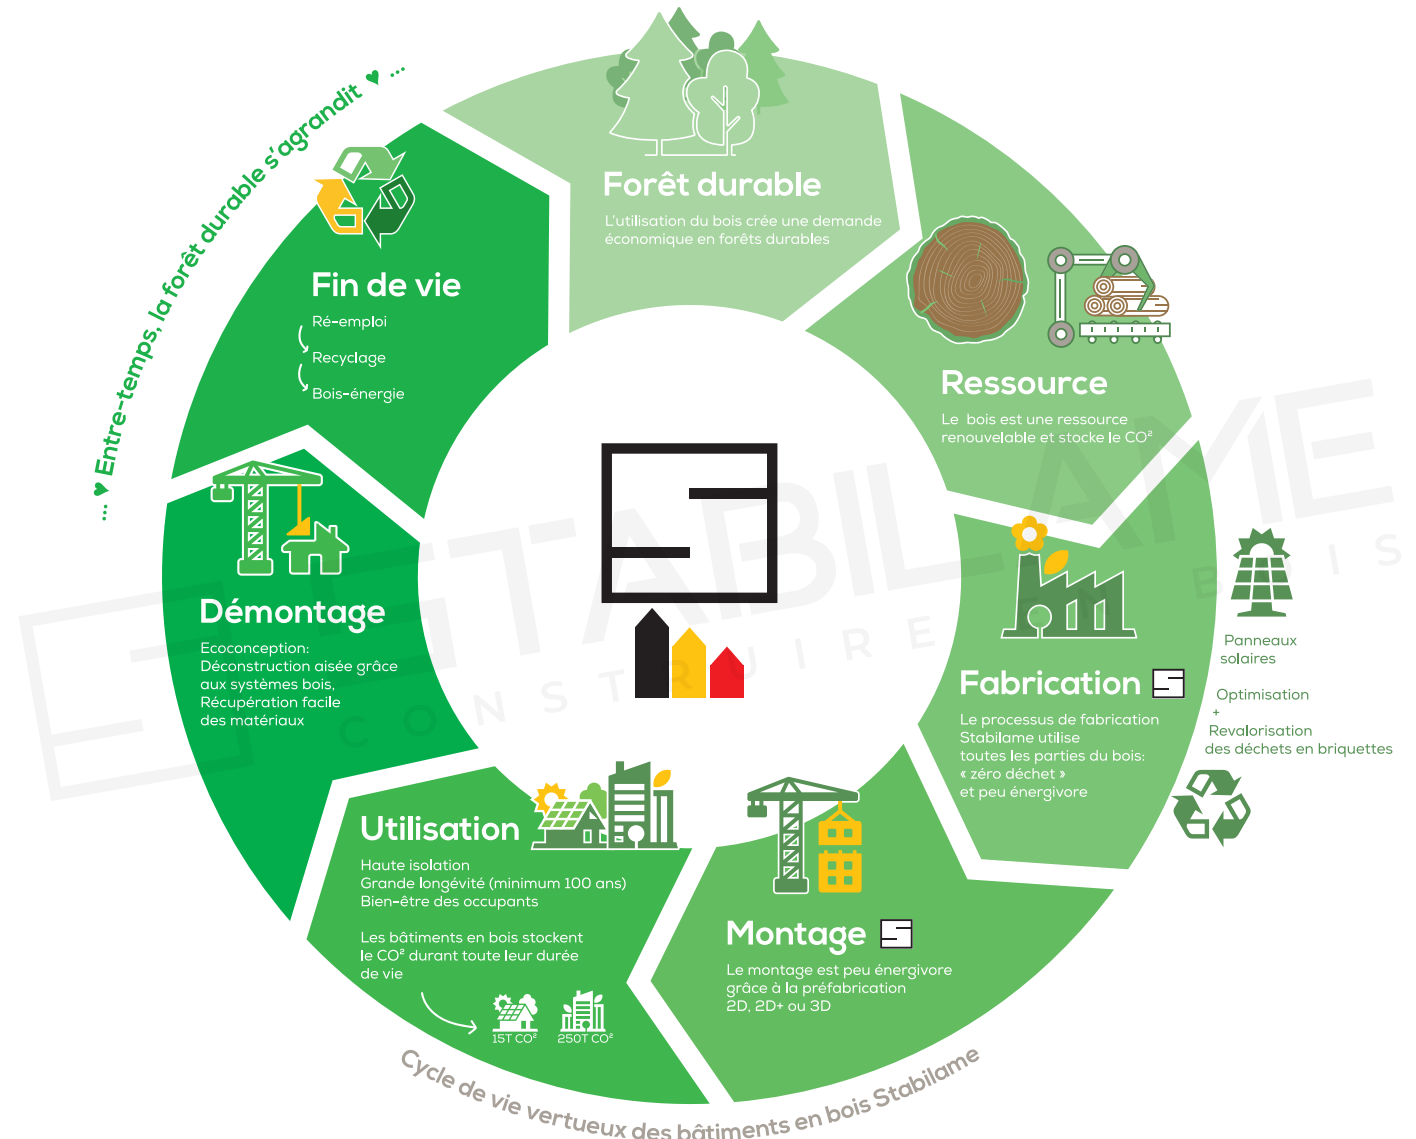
… ♥ Entre-temps, la forêt durable s'agrandit ♥ …

Forêt durable
L'utilisation du bois crée une demande économique en forêts durables

Ressource
Le bois est une ressource renouvelable et stocke le CO²

Fabrication
Le processus de fabrication Stabilame utilise toutes les parties du bois: « zéro déchet » et peu énergivore

Panneaux solaires

Optimisation
+
Revalorisation des déchets en briquettes

Montage
Le montage est peu énergivore grâce à la préfabrication 2D, 2D+ ou 3D

Utilisation
Haute isolation
Grande longévité (minimum 100 ans)
Bien-être des occupants

Les bâtiments en bois stockent le CO² durant toute leur durée de vie

15T CO²
250T CO²

Démontage
Ecoconception:
Déconstruction aisée grâce aux systèmes bois,
Récupération facile des matériaux

Fin de vie
Ré-emploi
Recyclage
Bois-énergie

STABILAME
CONSTRUIRE EN BOIS

Cycle de vie vertueux des bâtiments en bois Stabilame